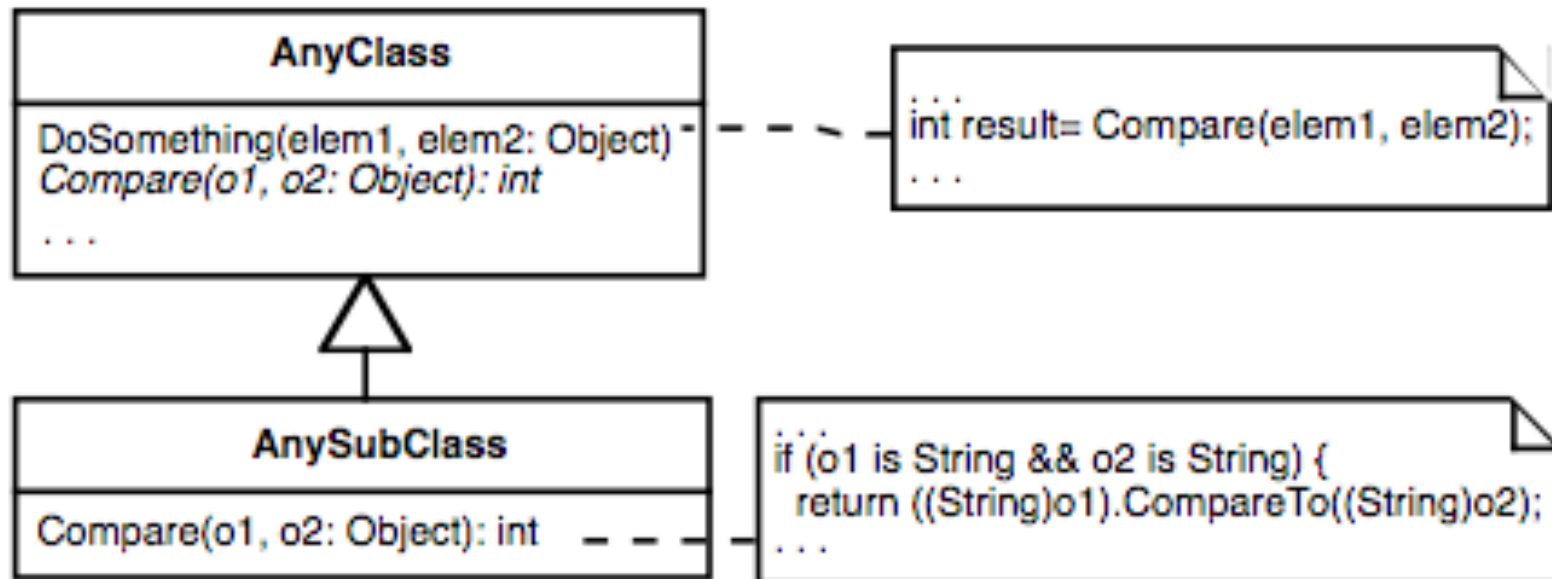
AnyClass

DoSomething(elem1, elem2: Object)
*Compare(o1, o2: Object): int*
. . .

. . .
int result= Compare(elem1, elem2);
. . .

AnySubClass

Compare(o1, o2: Object): int

. . .
if (o1 is String && o2 is String) {
return ((String)o1).CompareTo((String)o2);
. . .